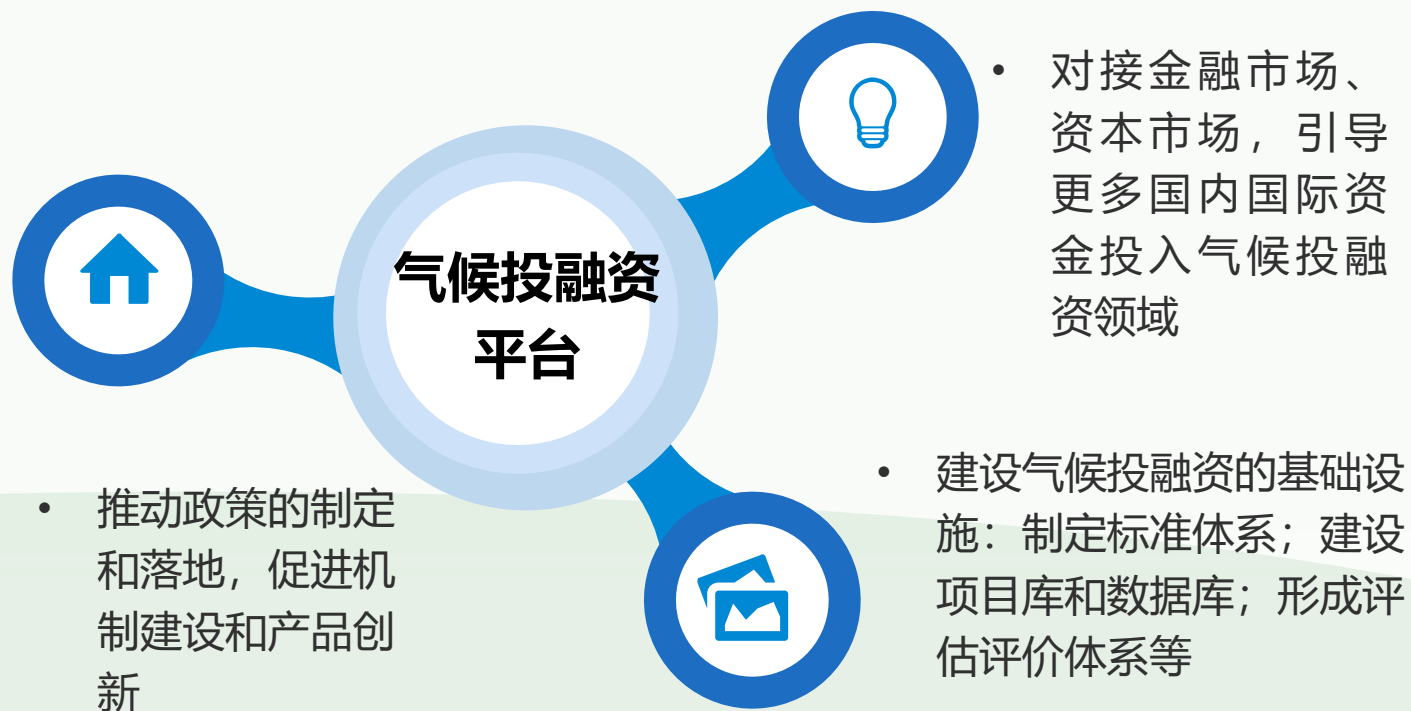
气候投融资平台

• 对接金融市场、资本市场，引导更多国内国际资金投入气候投融资领域

• 推动政策的制定和落地，促进机制建设和产品创新

• 建设气候投融资的基础设施：制定标准体系；建设项目库和数据库；形成评估评价体系等